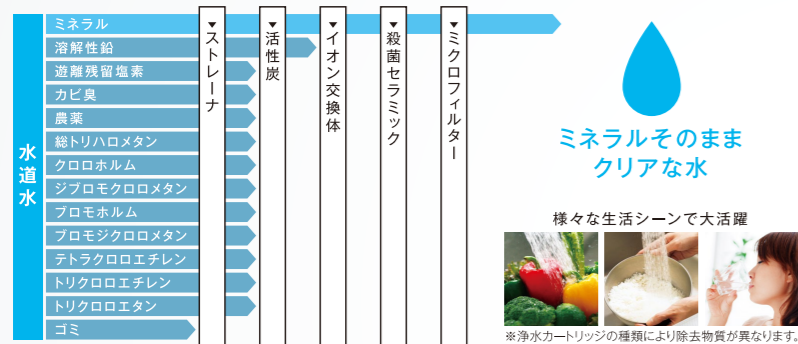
水道水

ミネラル
溶解性鉛
遊離残留塩素
カビ臭
農薬
総トリハロメタン
クロロホルム
ジブロモクロロメタン
ブロモホルム
ブロモジクロロメタン
テトラクロロエチレン
トリクロロエチレン
トリクロロエタン
ゴミ

▼ストレーナ
▼活性炭
▼イオン交換体
▼殺菌セラミック
▼ミクロフィルター

ミネラルそのまま
クリアな水

様々な生活シーンで大活躍

※浄水カートリッジの種類により除去物質が異なります。